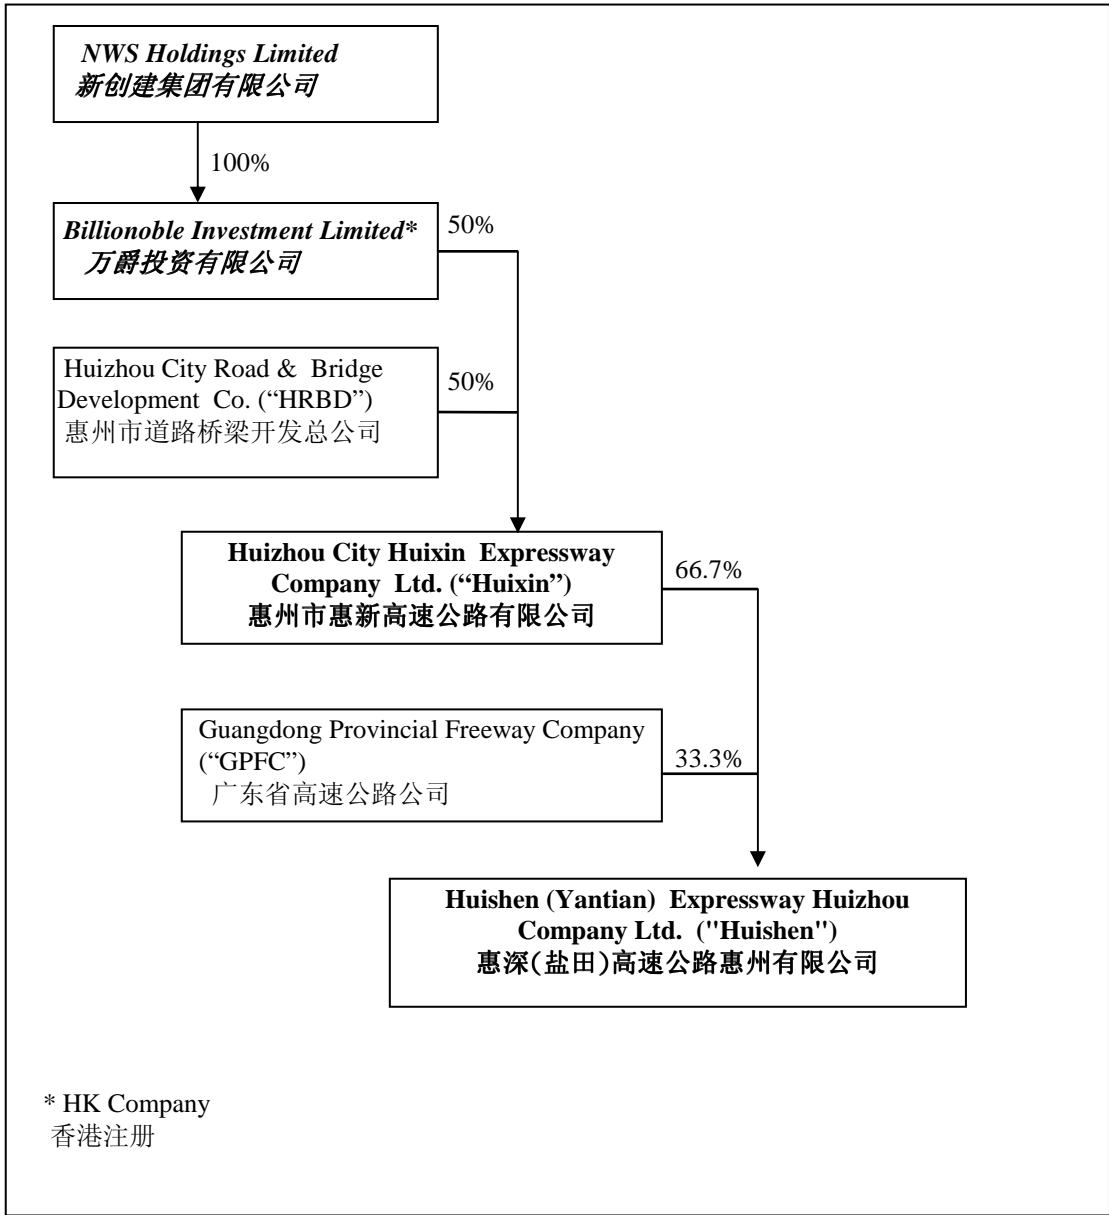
NWS Holdings Limited
新创建集团有限公司

100%

Billionoble Investment Limited*
万爵投资有限公司

50%

Huizhou City Road & Bridge Development Co. ("HRBD")
惠州市道路桥梁开发总公司

50%

Huizhou City Huixin Expressway Company Ltd. ("Huixin")
惠州市惠新高速公路有限公司

66.7%

Guangdong Provincial Freeway Company ("GPFC")
广东省高速公路公司

33.3%

Huishen (Yantian) Expressway Huizhou Company Ltd. ("Huishen")
惠深(盐田)高速公路惠州有限公司

* HK Company
香港注册